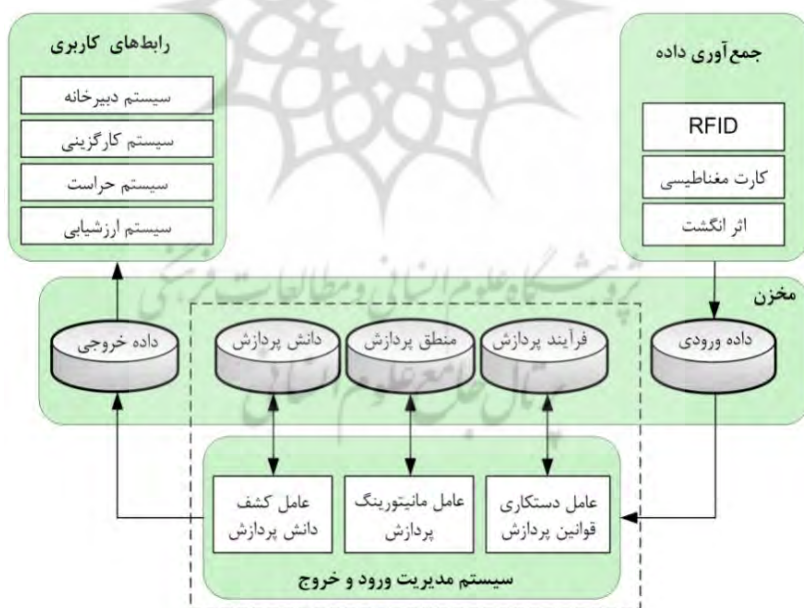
جمع‌آوری داده

RFID

کارت مغناطیسی

اثر انگشت

رابطه‌های کاربری

سیستم دبیرخانه

سیستم کارگزینی

سیستم حراست

سیستم ارزشیابی

مخزن

داده ورودی

فرآیند پردازش

منطق پردازش

دانش پردازش

داده خروجی

عامل دستکاری قوانین پردازش

عامل مانیتورینگ پردازش

عامل کشف دانش پردازش

سیستم مدیریت ورود و خروج

پژوهشگاه علوم انسانی و مطالعات فرهنگی

پرتال جامع علوم انسانی